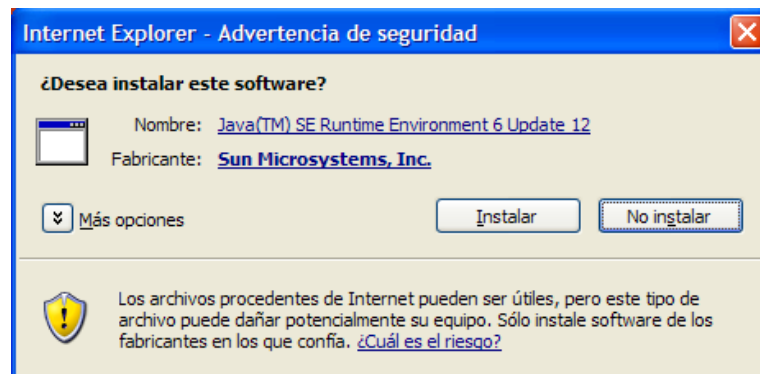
Internet Explorer - Advertencia de seguridad

¿Desea instalar este software?

Nombre: Java(TM) SE Runtime Environment 6 Update 12

Fabricante: Sun Microsystems, Inc.

Más opciones

Instalar

No instalar

Los archivos procedentes de Internet pueden ser útiles, pero este tipo de archivo puede dañar potencialmente su equipo. Sólo instale software de los fabricantes en los que confía. ¿Cuál es el riesgo?